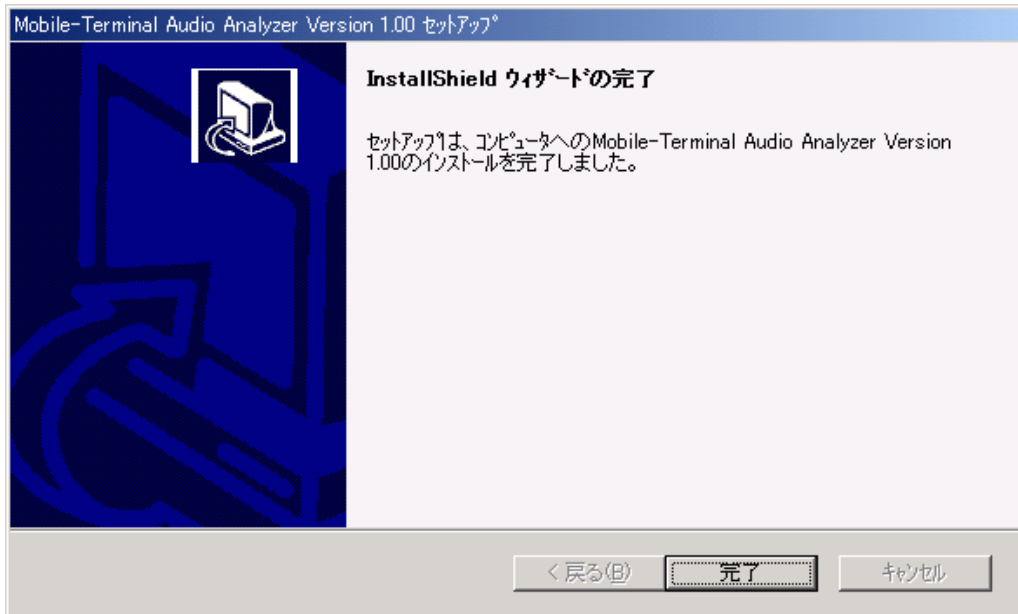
Mobile-Terminal Audio Analyzer Version 1.00 セットアップ

InstallShield ウィザードの完了

セットアップは、コンピュータへのMobile-Terminal Audio Analyzer Version 1.00のインストールを完了しました。

< 戻る(B)

完了

キャンセル